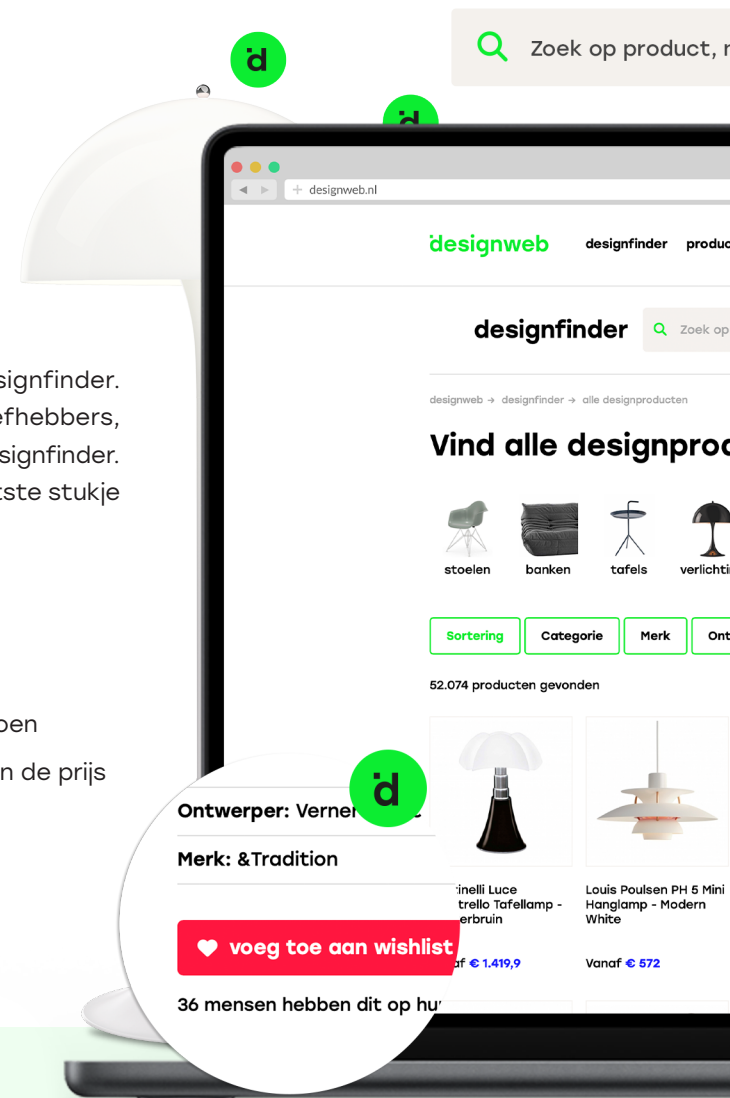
Zoek op product, r

designweb.nl

designweb designfinder produc

designfinder Zoek op

designweb → designfinder → alle designproducten

Vind alle designproc

stoelen banken tafels verlichti

Sortering Categorie Merk Ont

52.074 producten gevonden

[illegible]rinelli Luce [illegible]trello Tafellamp - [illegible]erbruin
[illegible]af € 1.419,9

Louis Poulsen PH 5 Mini Hanglamp - Modern White
Vanaf € 572

signfinder.
efhebbers,
signfinder.
tste stukje

pen
n de prijs

Ontwerper: Verner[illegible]

Merk: &Tradition

voeg toe aan wishlist

36 mensen hebben dit op hu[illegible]